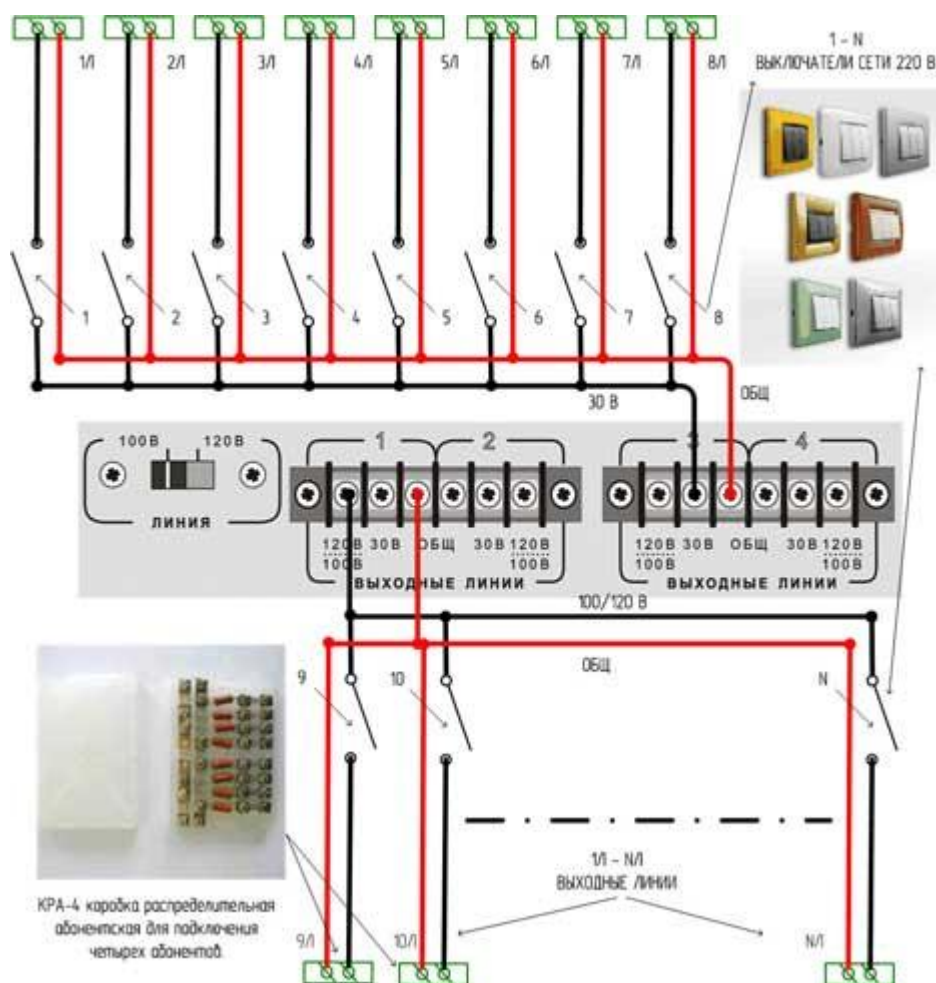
1/Л 2/Л 3/Л 4/Л 5/Л 6/Л 7/Л 8/Л

1 - N
ВЫКЛЮЧАТЕЛИ СЕТИ 220 В

1 2 3 4 5 6 7 8

30 В

ОБЩ

100В 120В

ЛИНИЯ

1 2

120В 100В 30В ОБЩ 30В 120В 100В

ВЫХОДНЫЕ ЛИНИИ

3 4

120В 100В 30В ОБЩ 30В 120В 100В

ВЫХОДНЫЕ ЛИНИИ

100/120 В

ОБЩ

9 10 N

1/Л - N/Л
ВЫХОДНЫЕ ЛИНИИ

КРА-4 коробка распределительная абонентская для подключения четырех абонентов.

9/Л 10/Л N/Л